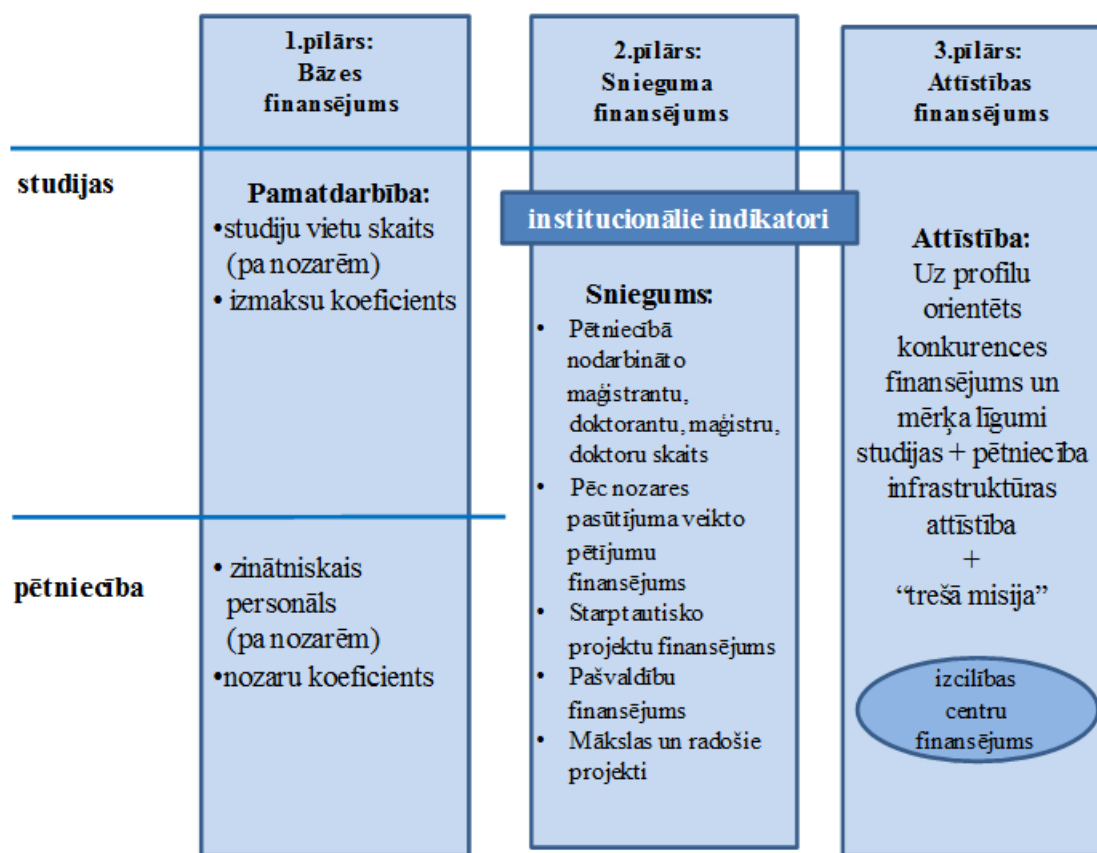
1.pīlārs:
Bāzes finansējums

2.pīlārs:
Snieguma finansējums

3.pīlārs:
Attīstības finansējums

studijas

pētniecība

Pamatdarbība:
•studiju vietu skaits (pa nozarēm)
• izmaksu koeficients

• zinātniskais personāls (pa nozarēm)
•nozaru koeficients

institucionālie indikatori

Sniegums:
• Pētniecībā nodarbināto maģistrantu, doktorantu, maģistru, doktoru skaits
• Pēc nozares pasūtījuma veikto pētījumu finansējums
• Starptautisko projektu finansējums
• Pašvaldību finansējums
• Mākslas un radošie projekti

Attīstība:
Uz profilu orientēts konkurences finansējums un mērķa līgumi studijas + pētniecība infrastruktūras attīstība
+
"trešā misija"

izcilības centru finansējums